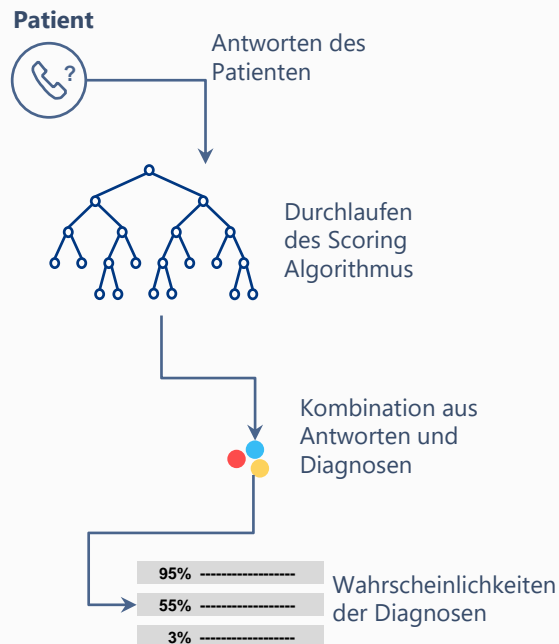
Patient

?

Antworten des Patienten

Durchlaufen des Scoring Algorithmus

Kombination aus Antworten und Diagnosen

95% ------------------

55% ------------------

3% ------------------

Wahrscheinlichkeiten der Diagnosen